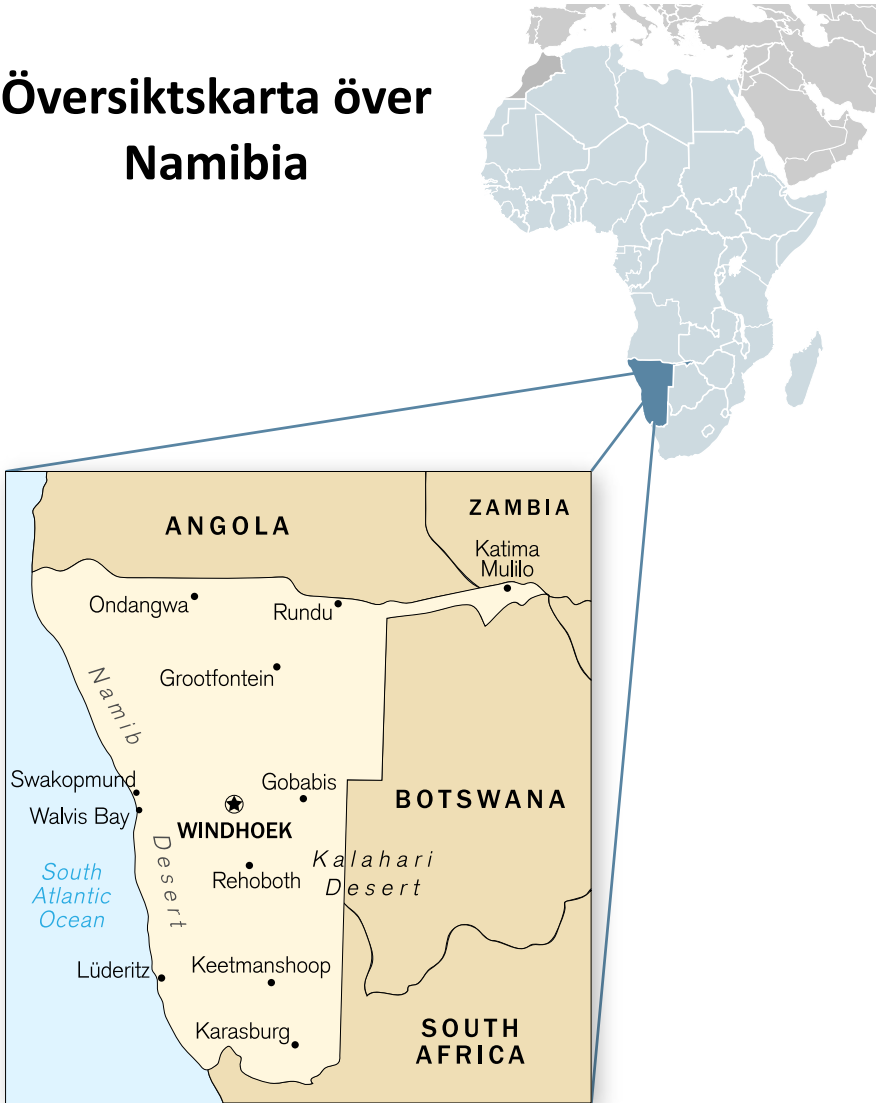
Översiktskarta över Namibia

ANGOLA

ZAMBIA

Katima Mulilo

Ondangwa

Rundu

Namib

Grootfontein

Swakopmund

Walvis Bay

Gobabis

WINDHOEK

BOTSWANA

Desert

Kalahari Desert

Rehoboth

South Atlantic Ocean

Lüderitz

Keetmanshoop

Karasburg

SOUTH AFRICA